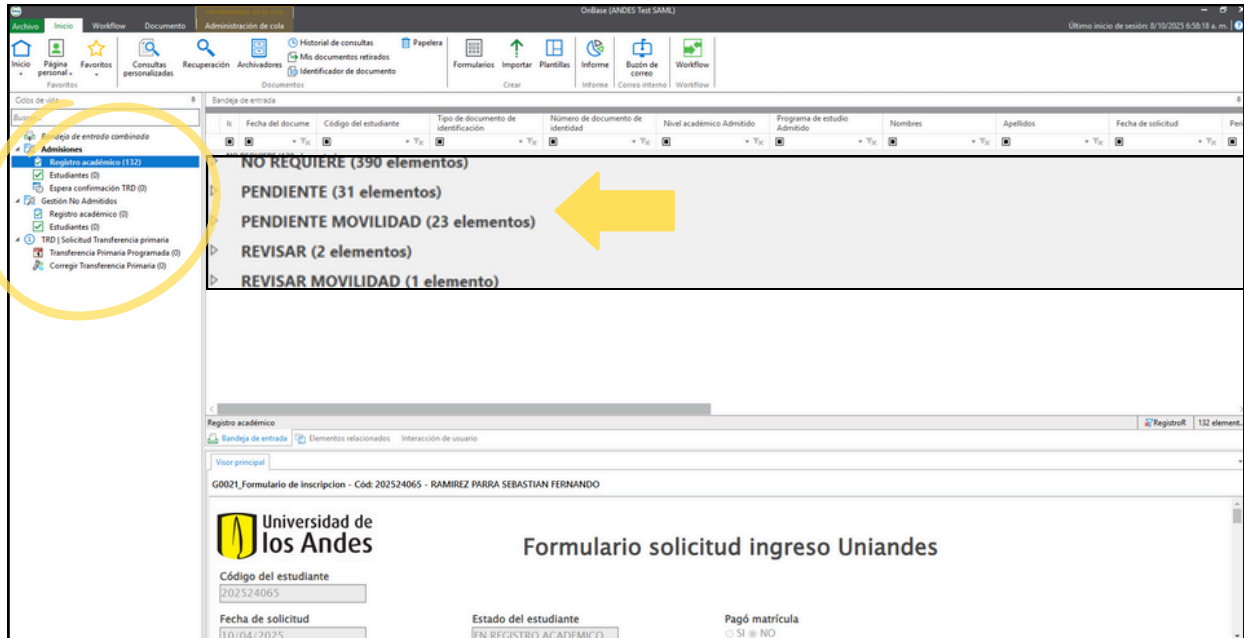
Archivo Inicio Workflow Documento Administración de cola

OnBase (ANDES Test SAML)

Último inicio de sesión: 8/10/2025 6:58:18 a. m.

Inicio Página personal Favoritos
Favoritos

Consultas personalizadas Recuperación Archivadores
Historial de consultas
Mis documentos retirados
Identificador de documento
Papelera
Documentos

Formularios Importar Plantillas
Crear

Informe
Informe

Buzón de correo
Correo interno

Workflow
Workflow

Ciclos de vida

Buscar

Bandeja de entrada combinada
Admisiones
Registro académico (132)
Estudiantes (0)
Espera confirmación TRD (0)
Gestión No Admitidos
Registro académico (0)
Estudiantes (0)
TRD | Solicitud Transferencia primaria
Transferencia Primaria Programada (0)
Corregir Transferencia Primaria (0)

Bandeja de entrada

| Ic | Fecha del docume | Código del estudiante | Tipo de documento de identificación | Número de documento de identidad | Nivel académico Admitido | Programa de estudio Admitido | Nombres | Apellidos | Fecha de solicitud | Peri |
|---|---|---|---|---|---|---|---|---|---|---|

NO REQUIERE (390 elementos)
PENDIENTE (31 elementos)
PENDIENTE MOVILIDAD (23 elementos)
REVISAR (2 elementos)
REVISAR MOVILIDAD (1 elemento)

Registro académico
RegistroR 132 element...

Bandeja de entrada Elementos relacionados Interacción de usuario

Visor principal

G0021_Formulario de inscripcion - Cód: 202524065 - RAMIREZ PARRA SEBASTIAN FERNANDO

Universidad de los Andes

Formulario solicitud ingreso Uniandes

Código del estudiante
202524065

Fecha de solicitud
10/04/2025

Estado del estudiante
EN REGISTRO ACADEMICO

Pagó matrícula
SI NO